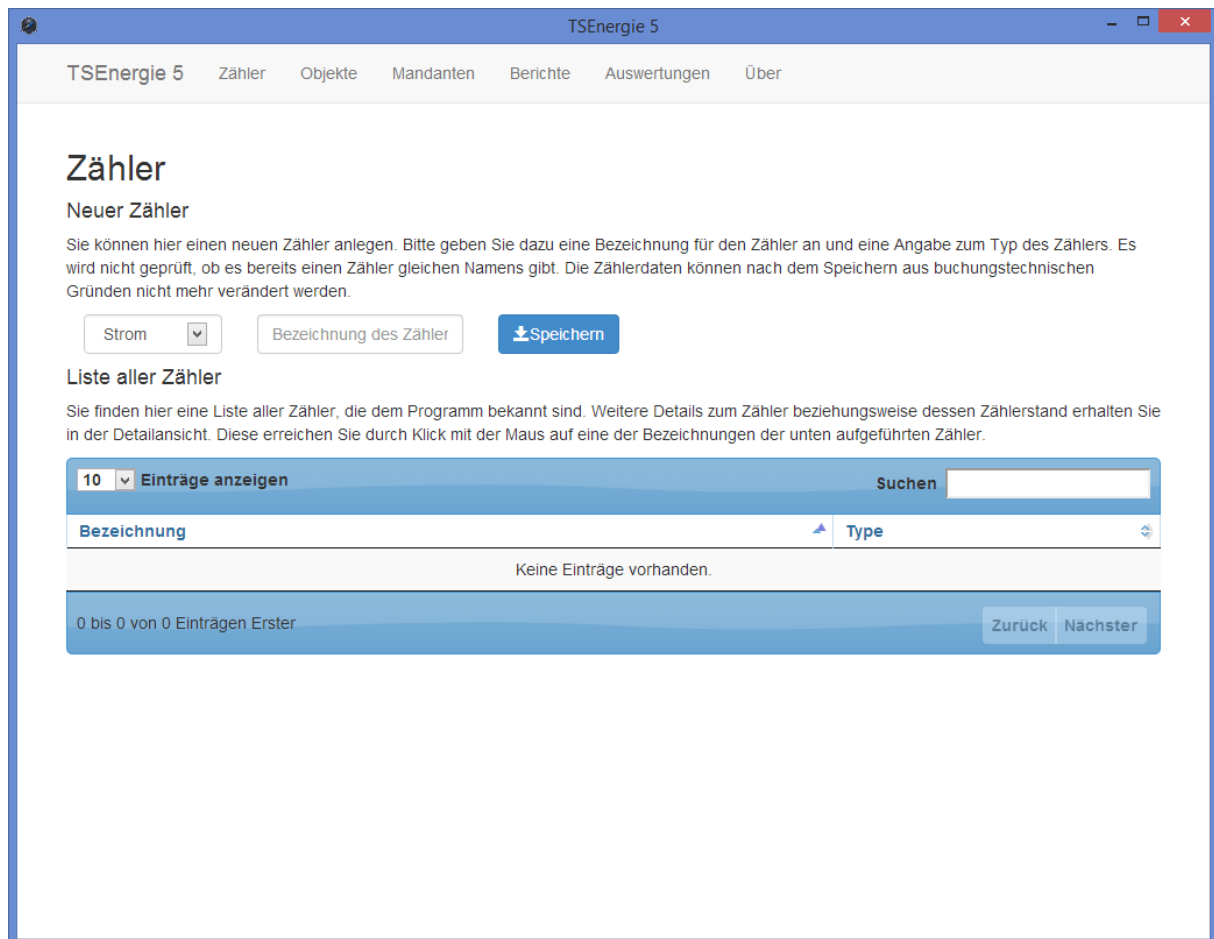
TSEnergie 5

TSEnergie 5 Zähler Objekte Mandanten Berichte Auswertungen Über

Zähler

Neuer Zähler

Sie können hier einen neuen Zähler anlegen. Bitte geben Sie dazu eine Bezeichnung für den Zähler an und eine Angabe zum Typ des Zählers. Es wird nicht geprüft, ob es bereits einen Zähler gleichen Namens gibt. Die Zählerdaten können nach dem Speichern aus buchungstechnischen Gründen nicht mehr verändert werden.

Strom

Bezeichnung des Zähler

Speichern

Liste aller Zähler

Sie finden hier eine Liste aller Zähler, die dem Programm bekannt sind. Weitere Details zum Zähler beziehungsweise dessen Zählerstand erhalten Sie in der Detailansicht. Diese erreichen Sie durch Klick mit der Maus auf eine der Bezeichnungen der unten aufgeführten Zähler.

10 Einträge anzeigen

Suchen

| Bezeichnung | Type |
|---|---|
| Keine Einträge vorhanden. | |

0 bis 0 von 0 Einträgen Erster

Zurück Nächster